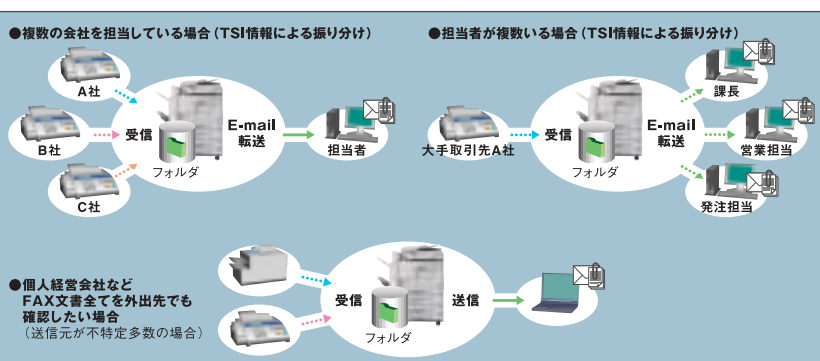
●複数の会社を担当している場合（TSI情報による振り分け）

A社

B社

C社

受信

フォルダ

E-mail
転送

担当者

●担当者が複数いる場合（TSI情報による振り分け）

大手取引先A社

受信

フォルダ

E-mail
転送

課長

営業担当

発注担当

●個人経営会社など
FAX文書全てを外出先でも
確認したい場合
（送信元が不特定多数の場合）

受信

フォルダ

送信